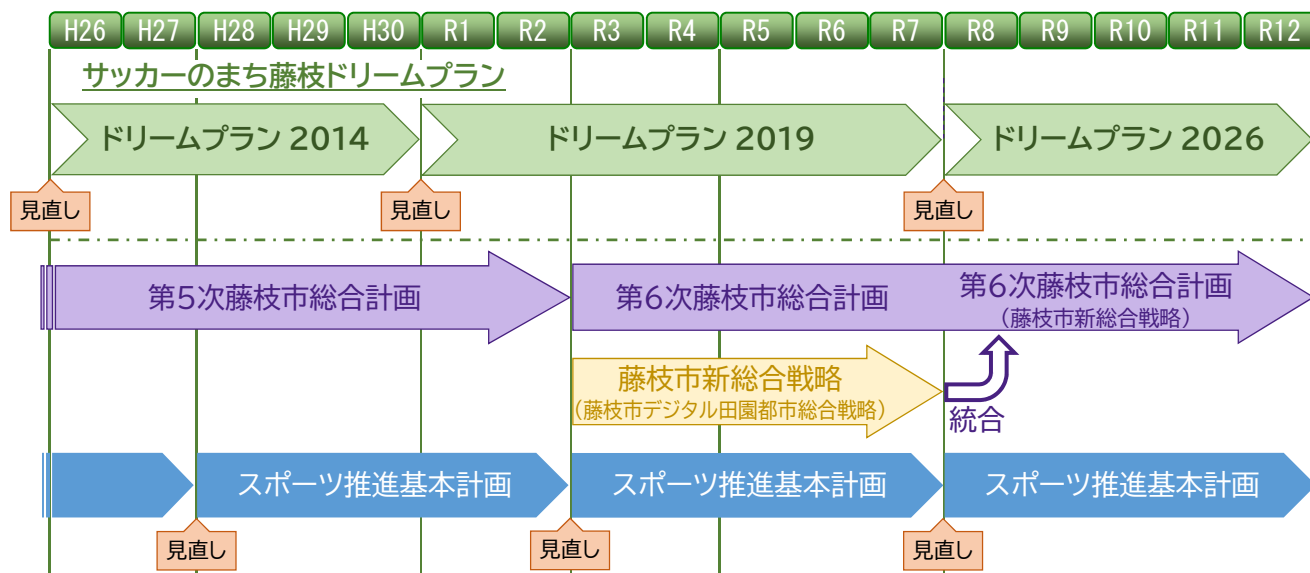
| H26 | H27 | H28 | H29 | H30 | R1 | R2 | R3 | R4 | R5 | R6 | R7 | R8 | R9 | R10 | R11 | R12 |
|---|---|---|---|---|---|---|---|---|---|---|---|---|---|---|---|---|

サッカーのまち藤枝ドリームプラン

ドリームプラン 2014

ドリームプラン 2019

ドリームプラン 2026

見直し

見直し

見直し

第5次藤枝市総合計画

第6次藤枝市総合計画

第6次藤枝市総合計画
（藤枝市新総合戦略）

藤枝市新総合戦略
（藤枝市デジタル田園都市総合戦略）

統合

スポーツ推進基本計画

スポーツ推進基本計画

スポーツ推進基本計画

見直し

見直し

見直し